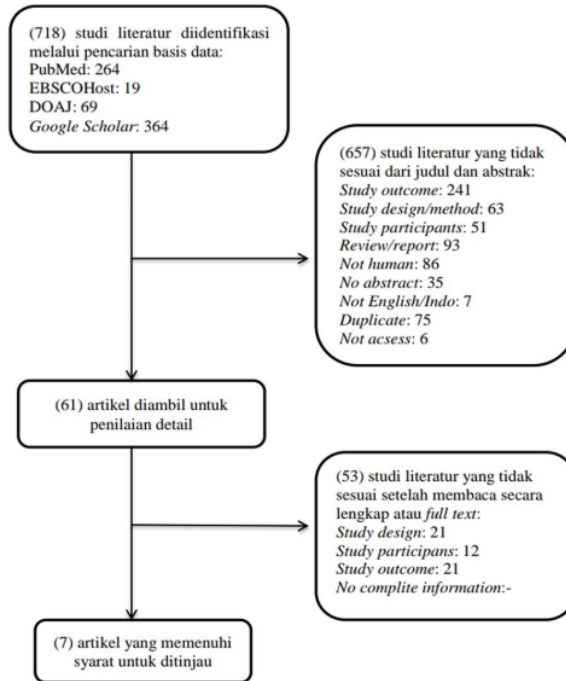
(718) studi literatur diidentifikasi melalui pencarian basis data:
PubMed: 264
EBSCOHost: 19
DOAJ: 69
Google Scholar: 364

(657) studi literatur yang tidak sesuai dari judul dan abstrak:
Study outcome: 241
Study design/method: 63
Study participants: 51
Review/report: 93
Not human: 86
No abstract: 35
Not English/Indo: 7
Duplicate: 75
Not acsess: 6

(61) artikel diambil untuk penilaian detail

(53) studi literatur yang tidak sesuai setelah membaca secara lengkap atau full text:
Study design: 21
Study participans: 12
Study outcome: 21
No complite information:-

(7) artikel yang memenuhi syarat untuk ditinjau